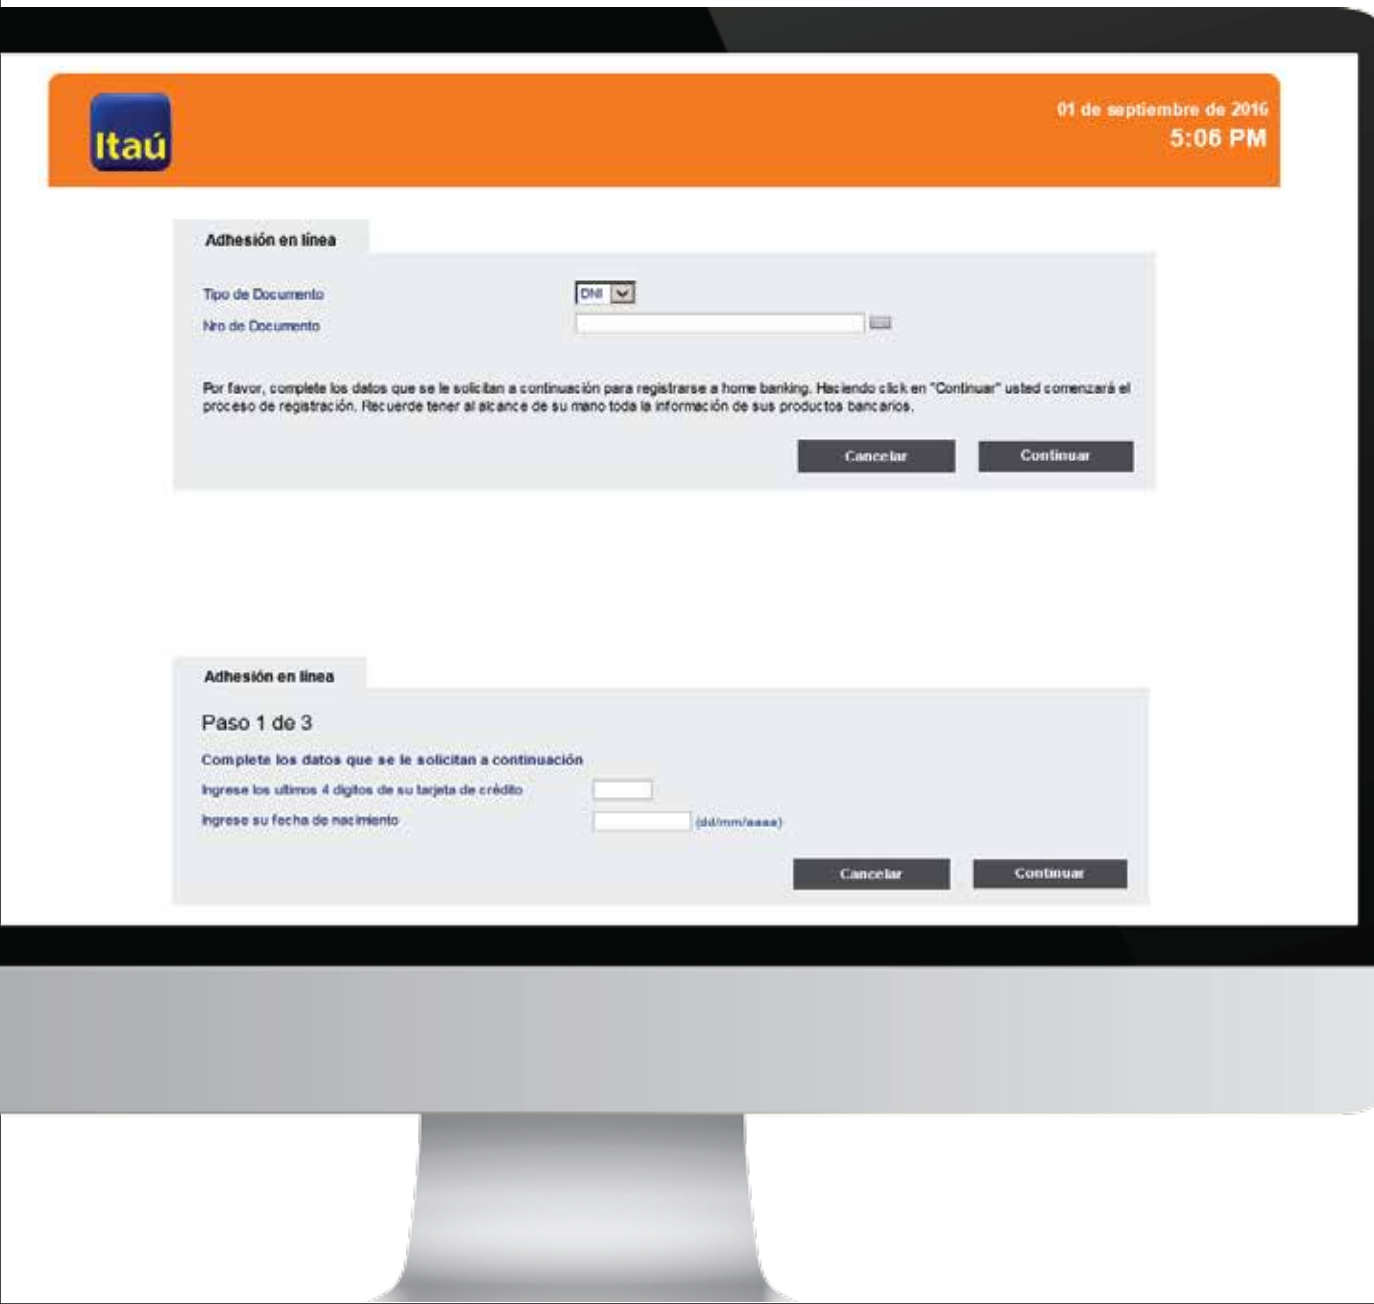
Itaú

01 de septiembre de 2016
5:06 PM

Adhesión en línea

Tipo de Documento DNI
Nro de Documento

Por favor, complete los datos que se le solicitan a continuación para registrarse a home banking. Haciendo click en "Continuar" usted comenzará el proceso de registración. Recuerde tener al alcance de su mano toda la información de sus productos bancarios.

Cancelar Continuar

Adhesión en línea

Paso 1 de 3

Complete los datos que se le solicitan a continuación

Ingrese los ultimos 4 digitos de su tarjeta de crédito

Ingrese su fecha de nacimiento (dd/mm/aaaa)

Cancelar Continuar